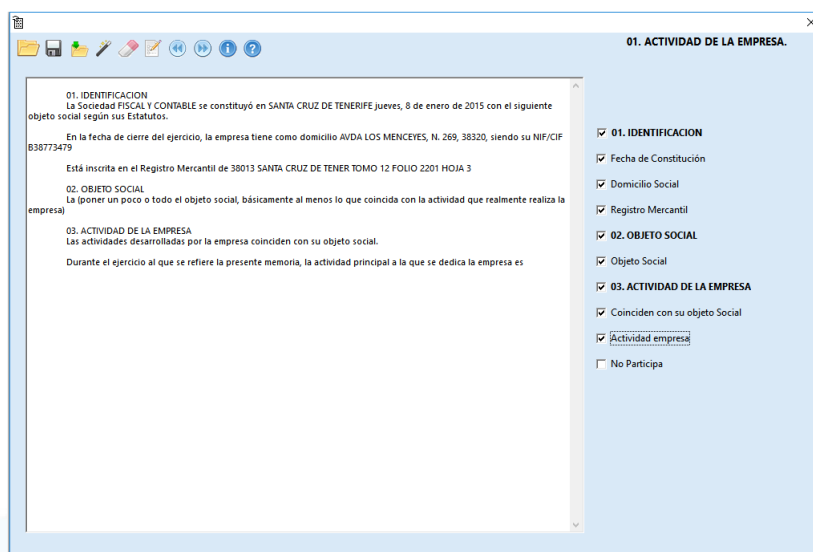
01. ACTIVIDAD DE LA EMPRESA.

01. IDENTIFICACION
La Sociedad FISCAL Y CONTABLE se constituyó en SANTA CRUZ DE TENERIFE jueves, 8 de enero de 2015 con el siguiente objeto social según sus Estatutos.

En la fecha de cierre del ejercicio, la empresa tiene como domicilio AVDA LOS MENCEYES, N. 269, 38320, siendo su NIF/CIF B38773479

Está inscrita en el Registro Mercantil de 38013 SANTA CRUZ DE TENER TOMO 12 FOLIO 2201 HOJA 3

02. OBJETO SOCIAL
La (poner un poco o todo el objeto social, básicamente al menos lo que coincida con la actividad que realmente realiza la empresa)

03. ACTIVIDAD DE LA EMPRESA
Las actividades desarrolladas por la empresa coinciden con su objeto social.

Durante el ejercicio al que se refiere la presente memoria, la actividad principal a la que se dedica la empresa es

☑ 01. IDENTIFICACION
☑ Fecha de Constitución
☑ Domicilio Social
☑ Registro Mercantil
☑ 02. OBJETO SOCIAL
☑ Objeto Social
☑ 03. ACTIVIDAD DE LA EMPRESA
☑ Coinciden con su objeto Social
☑ Actividad empresa
☐ No Participa